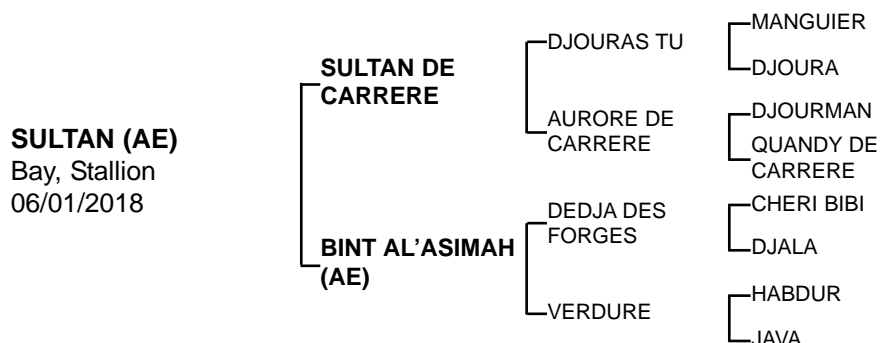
SULTAN (AE)
Bay, Stallion
06/01/2018

SULTAN DE CARRERE

BINT AL'ASIMAH (AE)

DJOURAS TU

AURORE DE CARRERE

DEDJA DES FORGES

VERDURE

MANGUIER

DJOURA

DJOURMAN

QUANDY DE CARRERE

CHERI BIBI

DJALA

HABDUR

JAVA